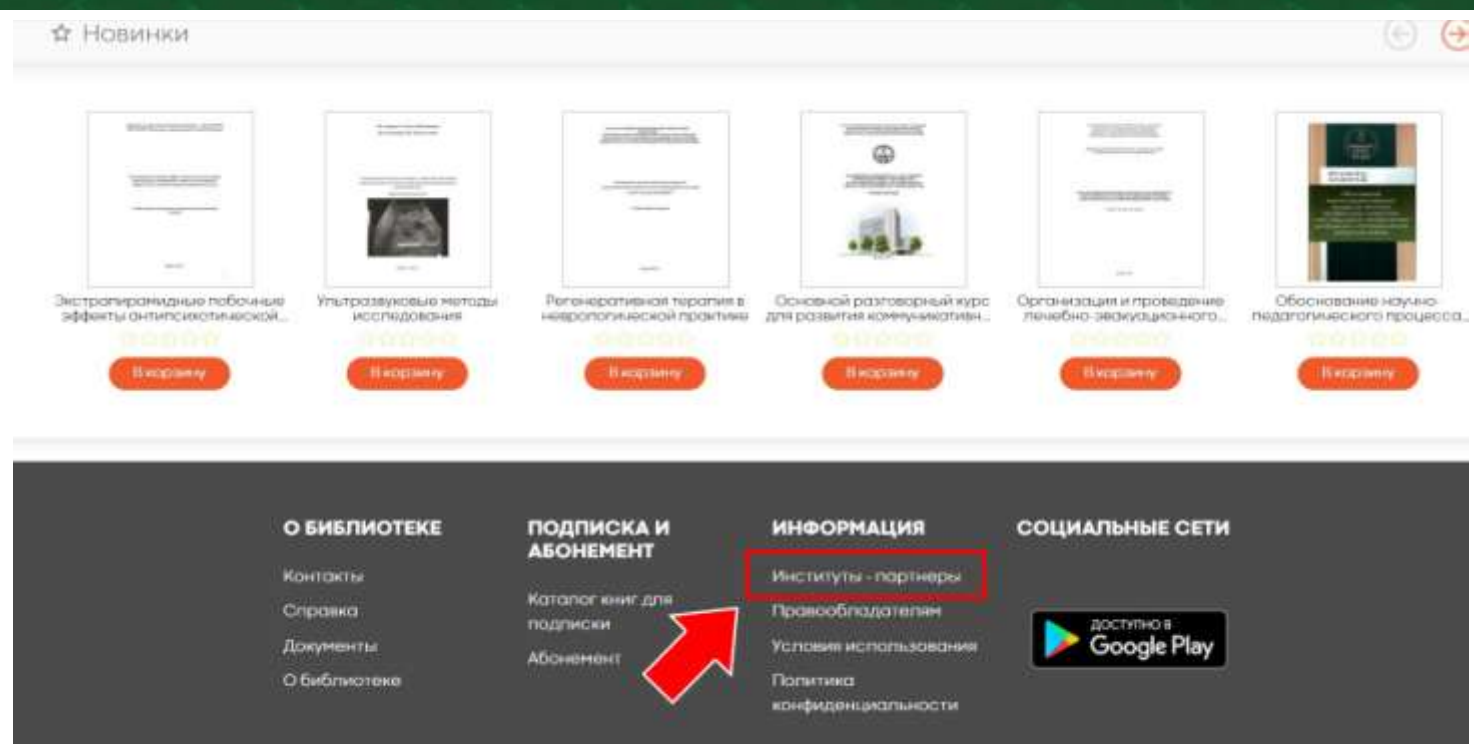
☆ Новинки

Экстрапирамидные побочные эффекты антипсихотической...

В корзину

Ультразвуковые методы исследования

В корзину

Регенеративная терапия в неврологической практике

В корзину

Основной разговорный курс для развития коммуникатив...

В корзину

Организация и проведение лечебно-эвакуационного...

В корзину

Обоснование научно-педагогического процесса...

В корзину

О БИБЛИОТЕКЕ

Контакты

Справка

Документы

О библиотеке

ПОДПИСКА И АБОНЕМЕНТ

Каталог книг для подписки

Абонемент

ИНФОРМАЦИЯ

Институты - партнеры

Правообладателям

Условия использования

Политика конфиденциальности

СОЦИАЛЬНЫЕ СЕТИ

ДОСТУПНО В Google Play